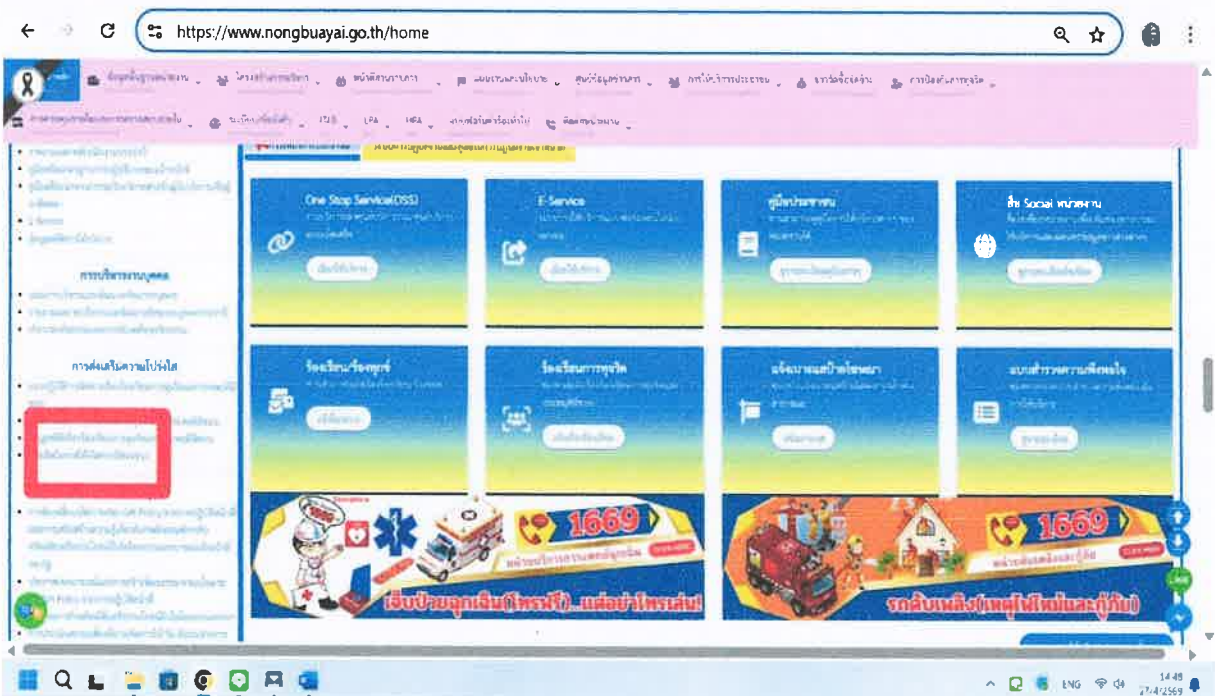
https://www.nongbuayai.go.th/home

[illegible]

การบริหารงานบุคคล

การส่งเสริมความโปร่งใส

One Stop Service(OSS)

E-Service

คู่มือประชาชน

สื่อ Social หน่วยงาน

ร้องเรียน/ร้องทุกข์

ร้องเรียนการทุจริต

แจ้งเบาะแสป้ายโฆษณา

แบบสำรวจความพึงพอใจ

1669

1669

เจ็บป่วยฉุกเฉิน(โทรฟรี)...แต่อย่าโทรเล่น!

รถดับเพลิง(เหตุไฟไหม้และกู้ภัย)

ENG

14:49
27/4/2569